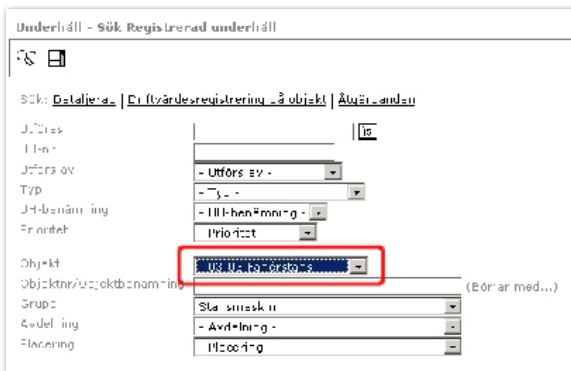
Underhåll - Sök Registrerad underhåll

Sök: Detaljerad | Driftvärdesregistrering på objekt | Åtgärdanden

Utföres

Tid m

Utförs av - Utförs av -

Typ - Typ -

UH-benämning - UH-benämning -

Prioritet - Prioritet

Objekt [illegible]

Objektnr/Objektbenämning (Börjar med...)

Grupp Startsmaskin

Avdelning - Avdelning -

Placering - Placering